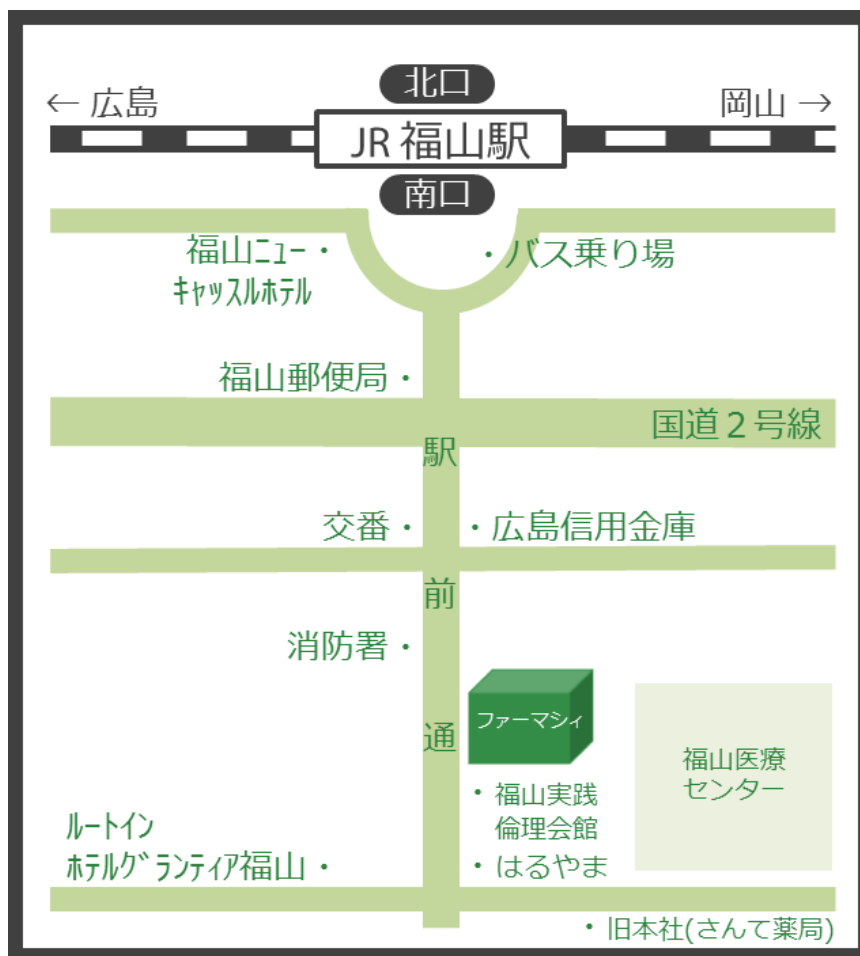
北口

← 広島

JR 福山駅

岡山 →

南口

福山ニュー・
キャッスルホテル

・バス乗り場

福山郵便局・

国道２号線

駅

交番・

・広島信用金庫

前

消防署・

通

ファーマシィ

福山医療
センター

・福山実践
倫理会館

ルートイン
ホテルグランティア福山・

・はるやま

・旧本社(さんて薬局)